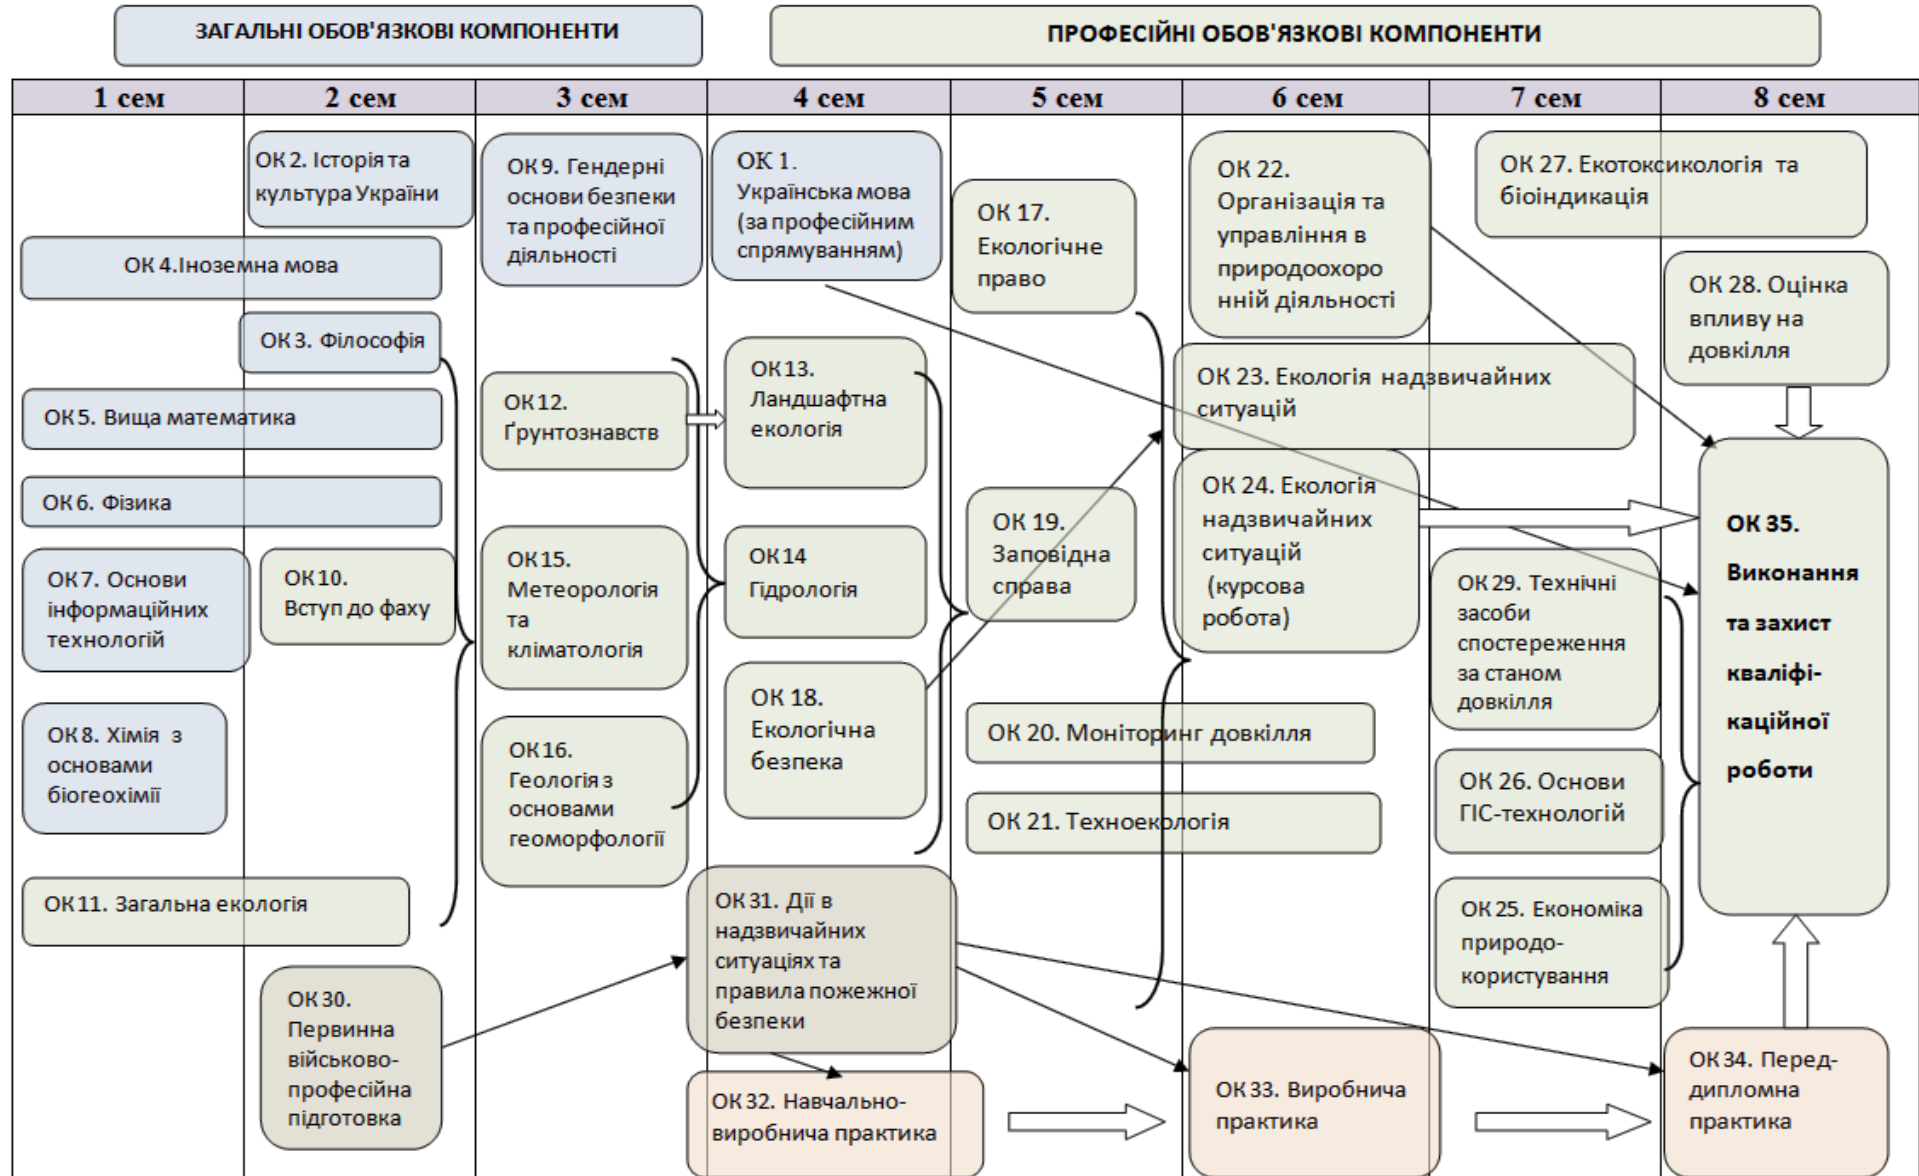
ЗАГАЛЬНІ ОБОВ'ЯЗКОВІ КОМПОНЕНТИ

ПРОФЕСІЙНІ ОБОВ'ЯЗКОВІ КОМПОНЕНТИ

| 1 сем | 2 сем | 3 сем | 4 сем | 5 сем | 6 сем | 7 сем | 8 сем |
|---|---|---|---|---|---|---|---|

ОК 2. Історія та культура України

ОК 9. Гендерні основи безпеки та професійної діяльності

ОК 1. Українська мова (за професійним спрямуванням)

ОК 17. Екологічне право

ОК 22. Організація та управління в природоохоронній діяльності

ОК 27. Екотоксикологія та біоіндикація

ОК 4.Іноземна мова

ОК 28. Оцінка впливу на довкілля

ОК 3. Філософія

ОК 12. Ґрунтознавств

ОК 13. Ландшафтна екологія

ОК 23. Екологія надзвичайних ситуацій

ОК 5. Вища математика

ОК 6. Фізика

ОК 24. Екологія надзвичайних ситуацій (курсова робота)

ОК 19. Заповідна справа

ОК 35. Виконання та захист кваліфі-каційної роботи

ОК 7. Основи інформаційних технологій

ОК 10. Вступ до фаху

ОК 15. Метеорологія та кліматологія

ОК 14 Гідрологія

ОК 29. Технічні засоби спостереження за станом довкілля

ОК 18. Екологічна безпека

ОК 20. Моніторинг довкілля

ОК 8. Хімія з основами біогеохімії

ОК 16. Геологія з основами геоморфології

ОК 26. Основи ГІС-технологій

ОК 21. Техноекологія

ОК 11. Загальна екологія

ОК 31. Дії в надзвичайних ситуаціях та правила пожежної безпеки

ОК 25. Економіка природо-користування

ОК 30. Первинна військово-професійна підготовка

ОК 34. Перед-дипломна практика

ОК 33. Виробнича практика

ОК 32. Навчально-виробнича практика